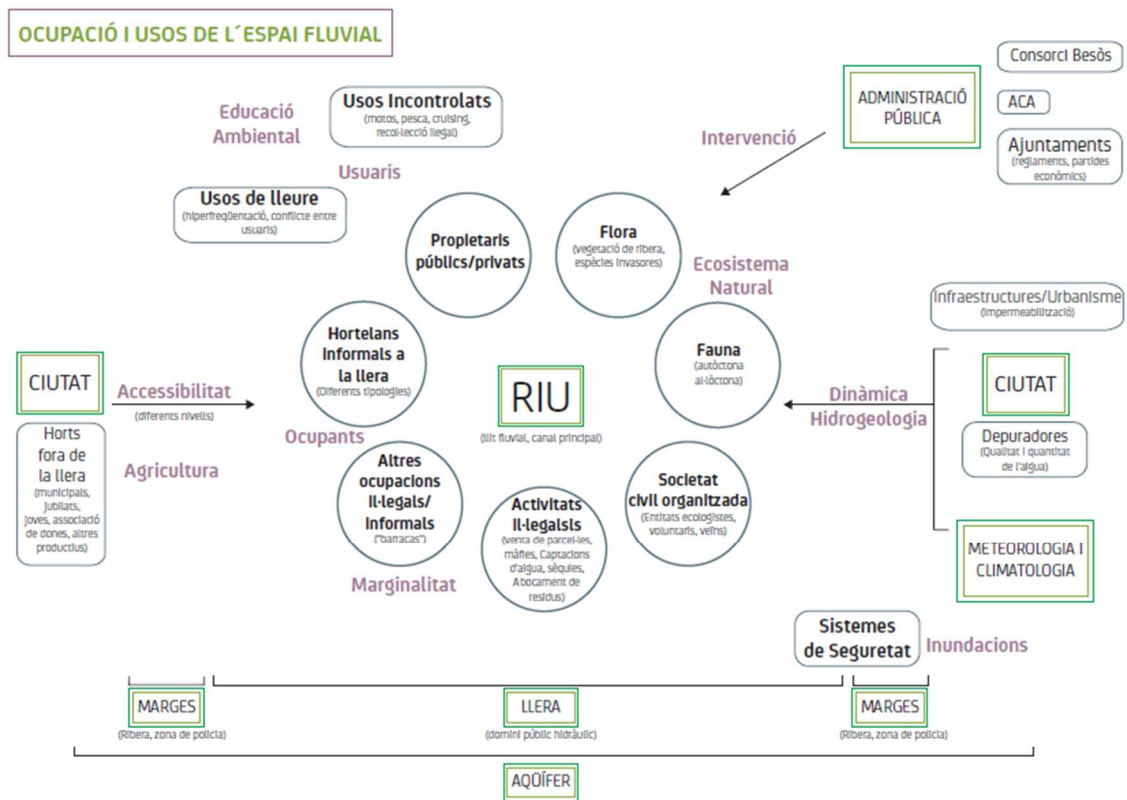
OCUPACIÓ I USOS DE L´ESPAI FLUVIAL

Consorci Besòs

ADMINISTRACIÓ PÚBLICA

ACA

Ajuntaments
(reglaments, partides econòmics)

Educació Ambiental

Usos Incontrolats
(motos, pesca, cruising, recol·lecció il·legal)

Intervenció

Usuaris

Usos de lleure
(hiperfreqüentació, conflicte entre usuaris)

Propietaris públics/privats

Flora
(vegetació de ribera, espècies invasores)

Ecosistema Natural

Infraestructures/Urbanisme
(impermeabilització)

Hortelans informals a la llera
(Diferents tipologies)

Fauna
(autòctona al·lòctona)

CIUTAT

Accessibilitat
(diferents nivells)

RIU
(llit fluvial, canal principal)

Dinàmica Hidrogeologia

CIUTAT

Ocupants

Horts fora de la llera
(municipals, jubilats, joves, associació de dones, altres productius)

Agricultura

Altres ocupacions il·legals/ informals
("barracas")

Activitats il·legalsls
(venta de parcel·les, màfies, Captacions d'aigua, sèquies, Abocament de residus)

Societat civil organitzada
(Entitats ecologistes, voluntaris, veïns)

Depuradores
(Qualitat i quantitat de l'aigua)

METEOROLOGIA I CLIMATOLOGIA

Marginalitat

Sistemes de Seguretat

Inundacions

MARGES
(Ribera, zona de policia)

LLERA
(domini públic hidràulic)

MARGES
(Ribera, zona de policia)

AQÜÍFER